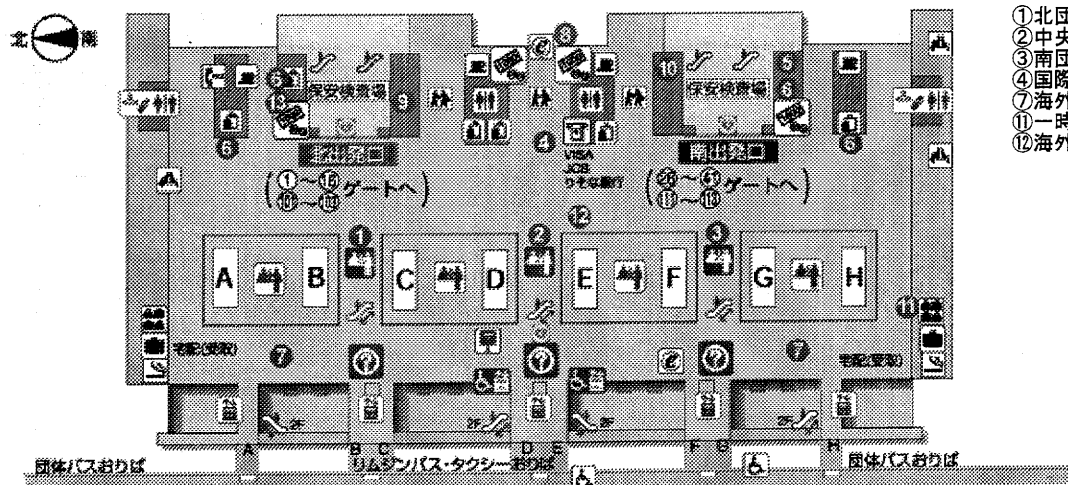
北 南

①北団
②中央
③南団
④国際
⑦海外
⑪一時
⑫海外

保安検査場
保安検査場
北出発口
南出発口
(①~⑯ ⑩~⑭ ゲートへ)
(⑳~㊶ ⑪~⑲ ゲートへ)
VISA
JCB
りそな銀行

A B C D E F G H

宅配(受取)
宅配(受取)

2F 2F 2F 2F

A B C D E F G H
団体バスおりば
リムジンバス・タクシーおりば
団体バスおりば